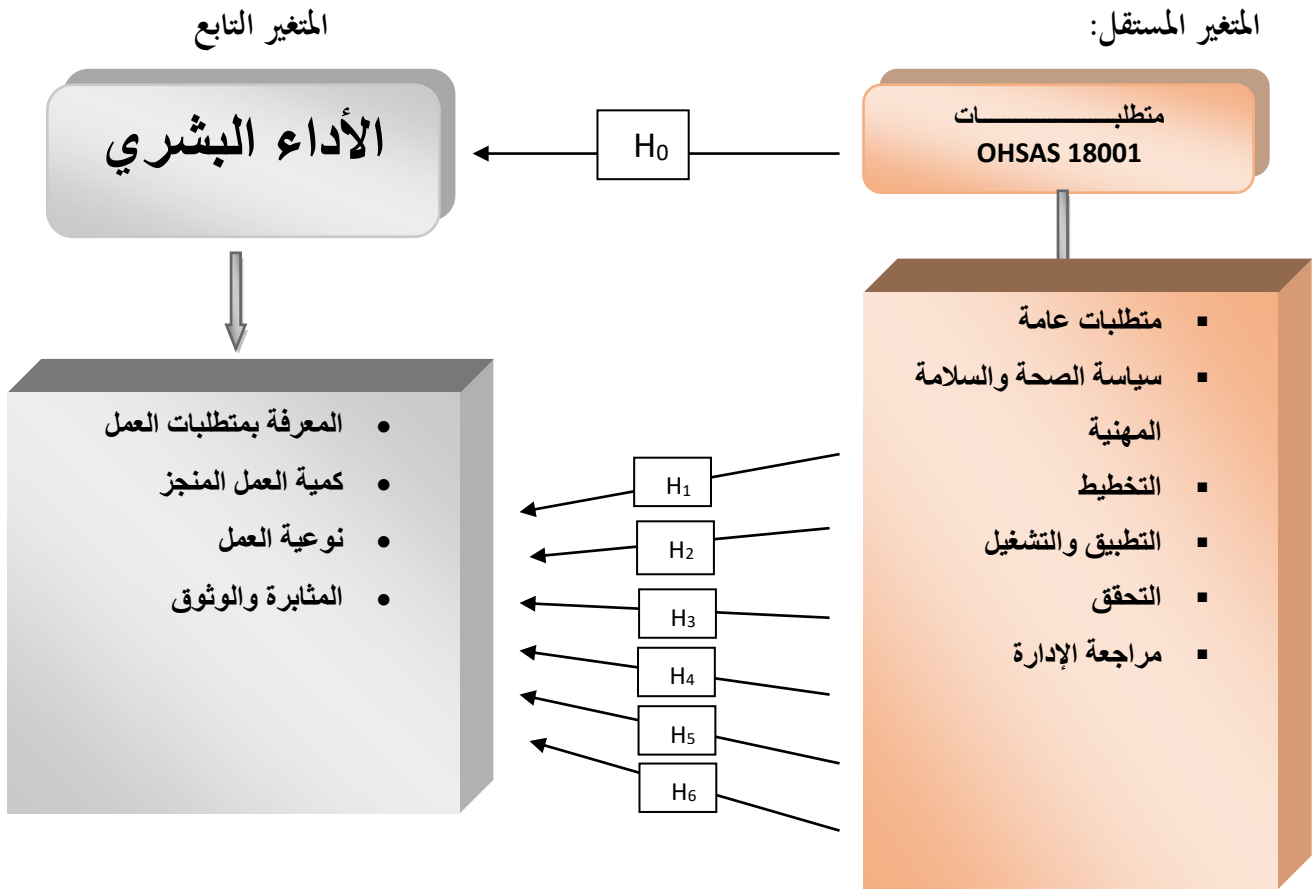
المتغير المستقل:

المتغير التابع

متطلبـــــــــــــات OHSAS 18001

$H_0$

الأداء البشري

- متطلبات عامة
- سياسة الصحة والسلامة المهنية
- التخطيط
- التطبيق والتشغيل
- التحقق
- مراجعة الإدارة

$H_1$

$H_2$

$H_3$

$H_4$

$H_5$

$H_6$

- المعرفة بمتطلبات العمل
- كمية العمل المنجز
- نوعية العمل
- المثابرة والوثوق